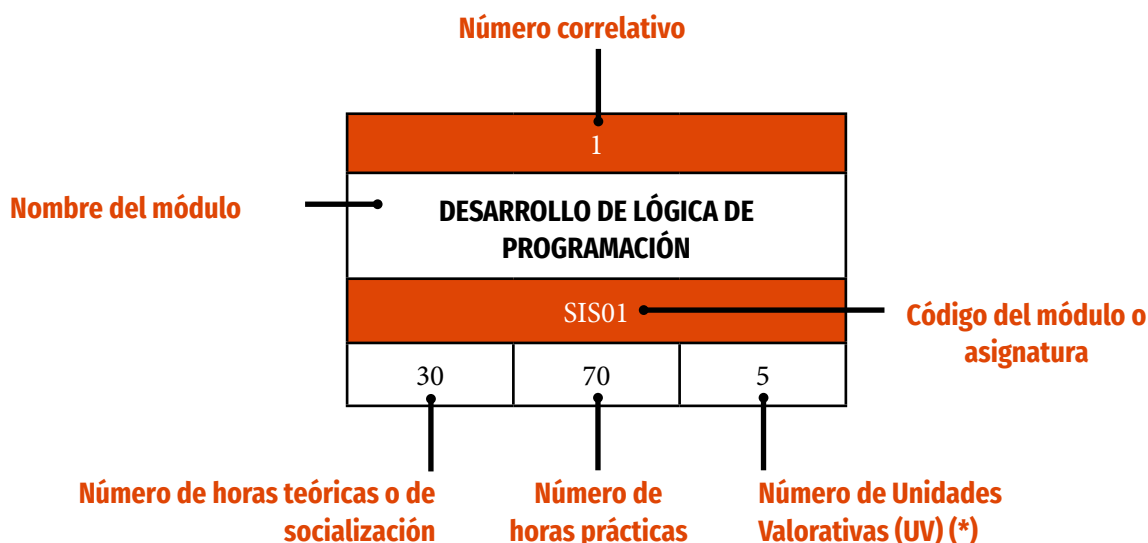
Número correlativo

1

Nombre del módulo

DESARROLLO DE LÓGICA DE PROGRAMACIÓN

SIS01

Código del módulo o asignatura

| 30 | 70 | 5 |
|---|---|---|

Número de horas teóricas o de socialización

Número de horas prácticas

Número de Unidades Valorativas (UV) (*)